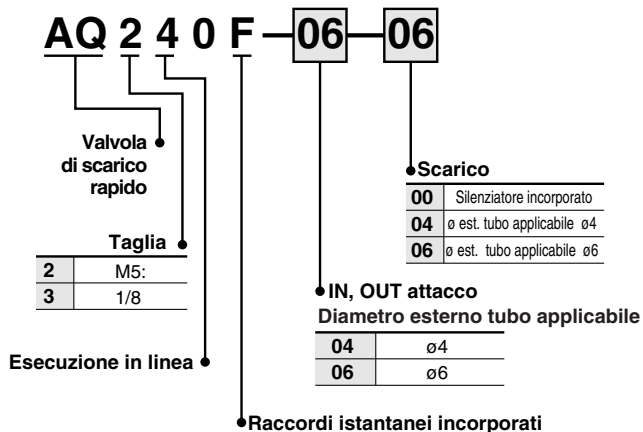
AQ 2 4 0 F — 06 — 06

Valvola di scarico rapido

Taglia

| 2 | M5: |
|---|---|
| 3 | 1/8 |

Esecuzione in linea

Raccordi istantanei incorporati

Scarico

| 00 | Silenziatore incorporato |
|---|---|
| 04 | ø est. tubo applicabile ø4 |
| 06 | ø est. tubo applicabile ø6 |

IN, OUT attacco
Diametro esterno tubo applicabile

| 04 | ø4 |
|---|---|
| 06 | ø6 |